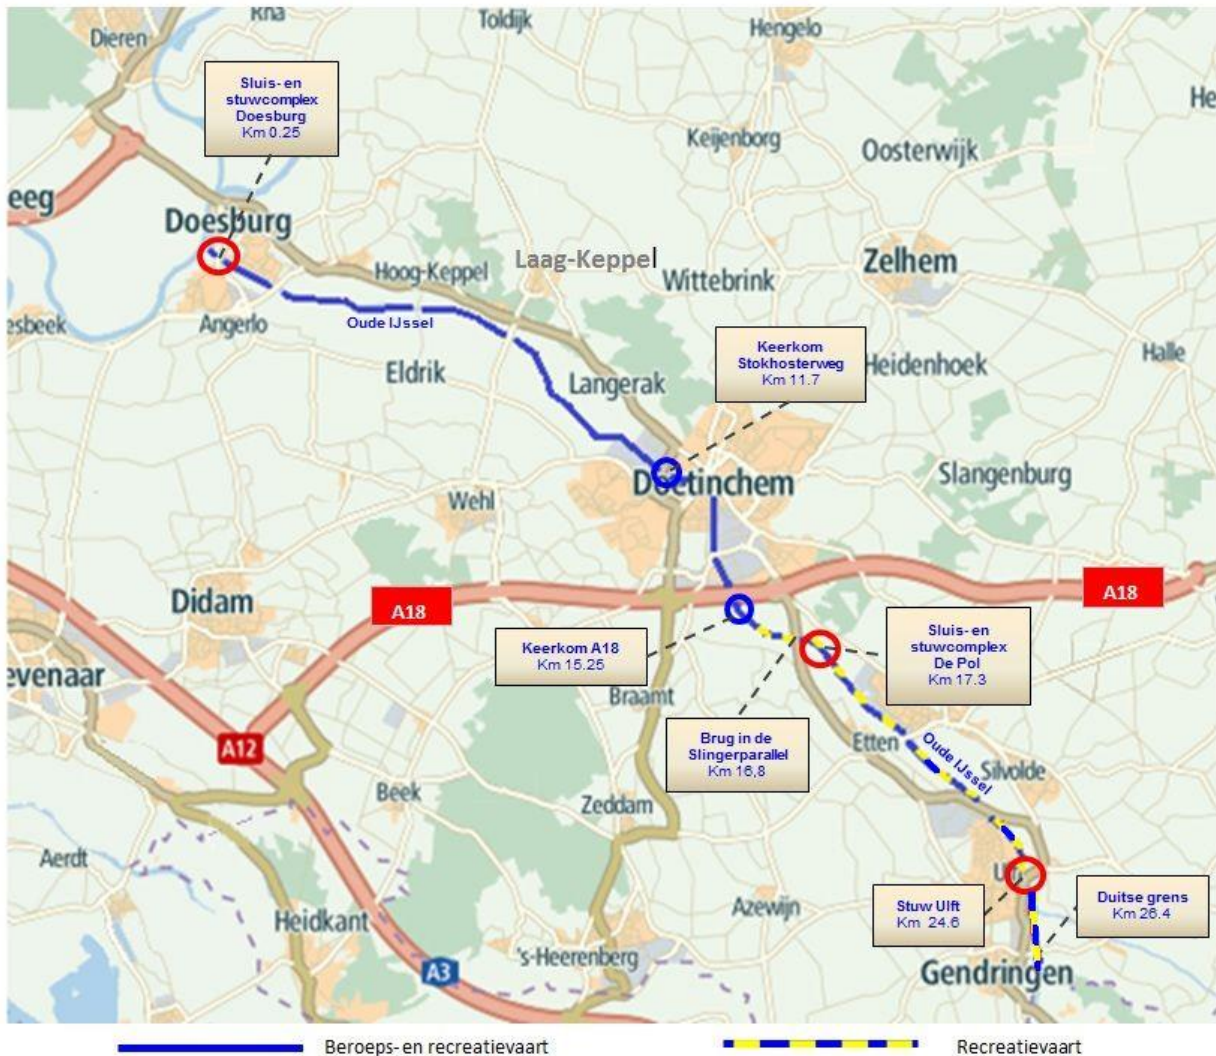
Rha
Toldijk
Hengelo
Dieren
He
Sluis- en stuwcomplex Doesburg Km 0.25
Keijenborg
Oosterwijk
eeg
Doesburg
Hoog-Keppel
Laag-Keppel
Wittebrink
Zelhem
esbeek
Angerlo
Oude IJssel
Eldrik
Langerak
Keerkom Stokhosterweg Km 11.7
Heidenhoek
Halle
Wehl
Doetinchem
Slangenburg
Didam
A18
A18
Keerkom A18 Km 15.25
Sluis- en stuwcomplex De Pol Km 17.3
evenaar
Braamt
A12
Brug in de Slingerparallel Km 16,8
Etten
Oude IJssel
Silvolde
Beek
Zeddam
Aerdt
Ulft
Stuw Ulft Km 24.6
Duitse grens Km 26.4
Heidkant
Azewijn
A3
's-Heerenberg
Gendringen
Beroeps- en recreatievaart
Recreatievaart